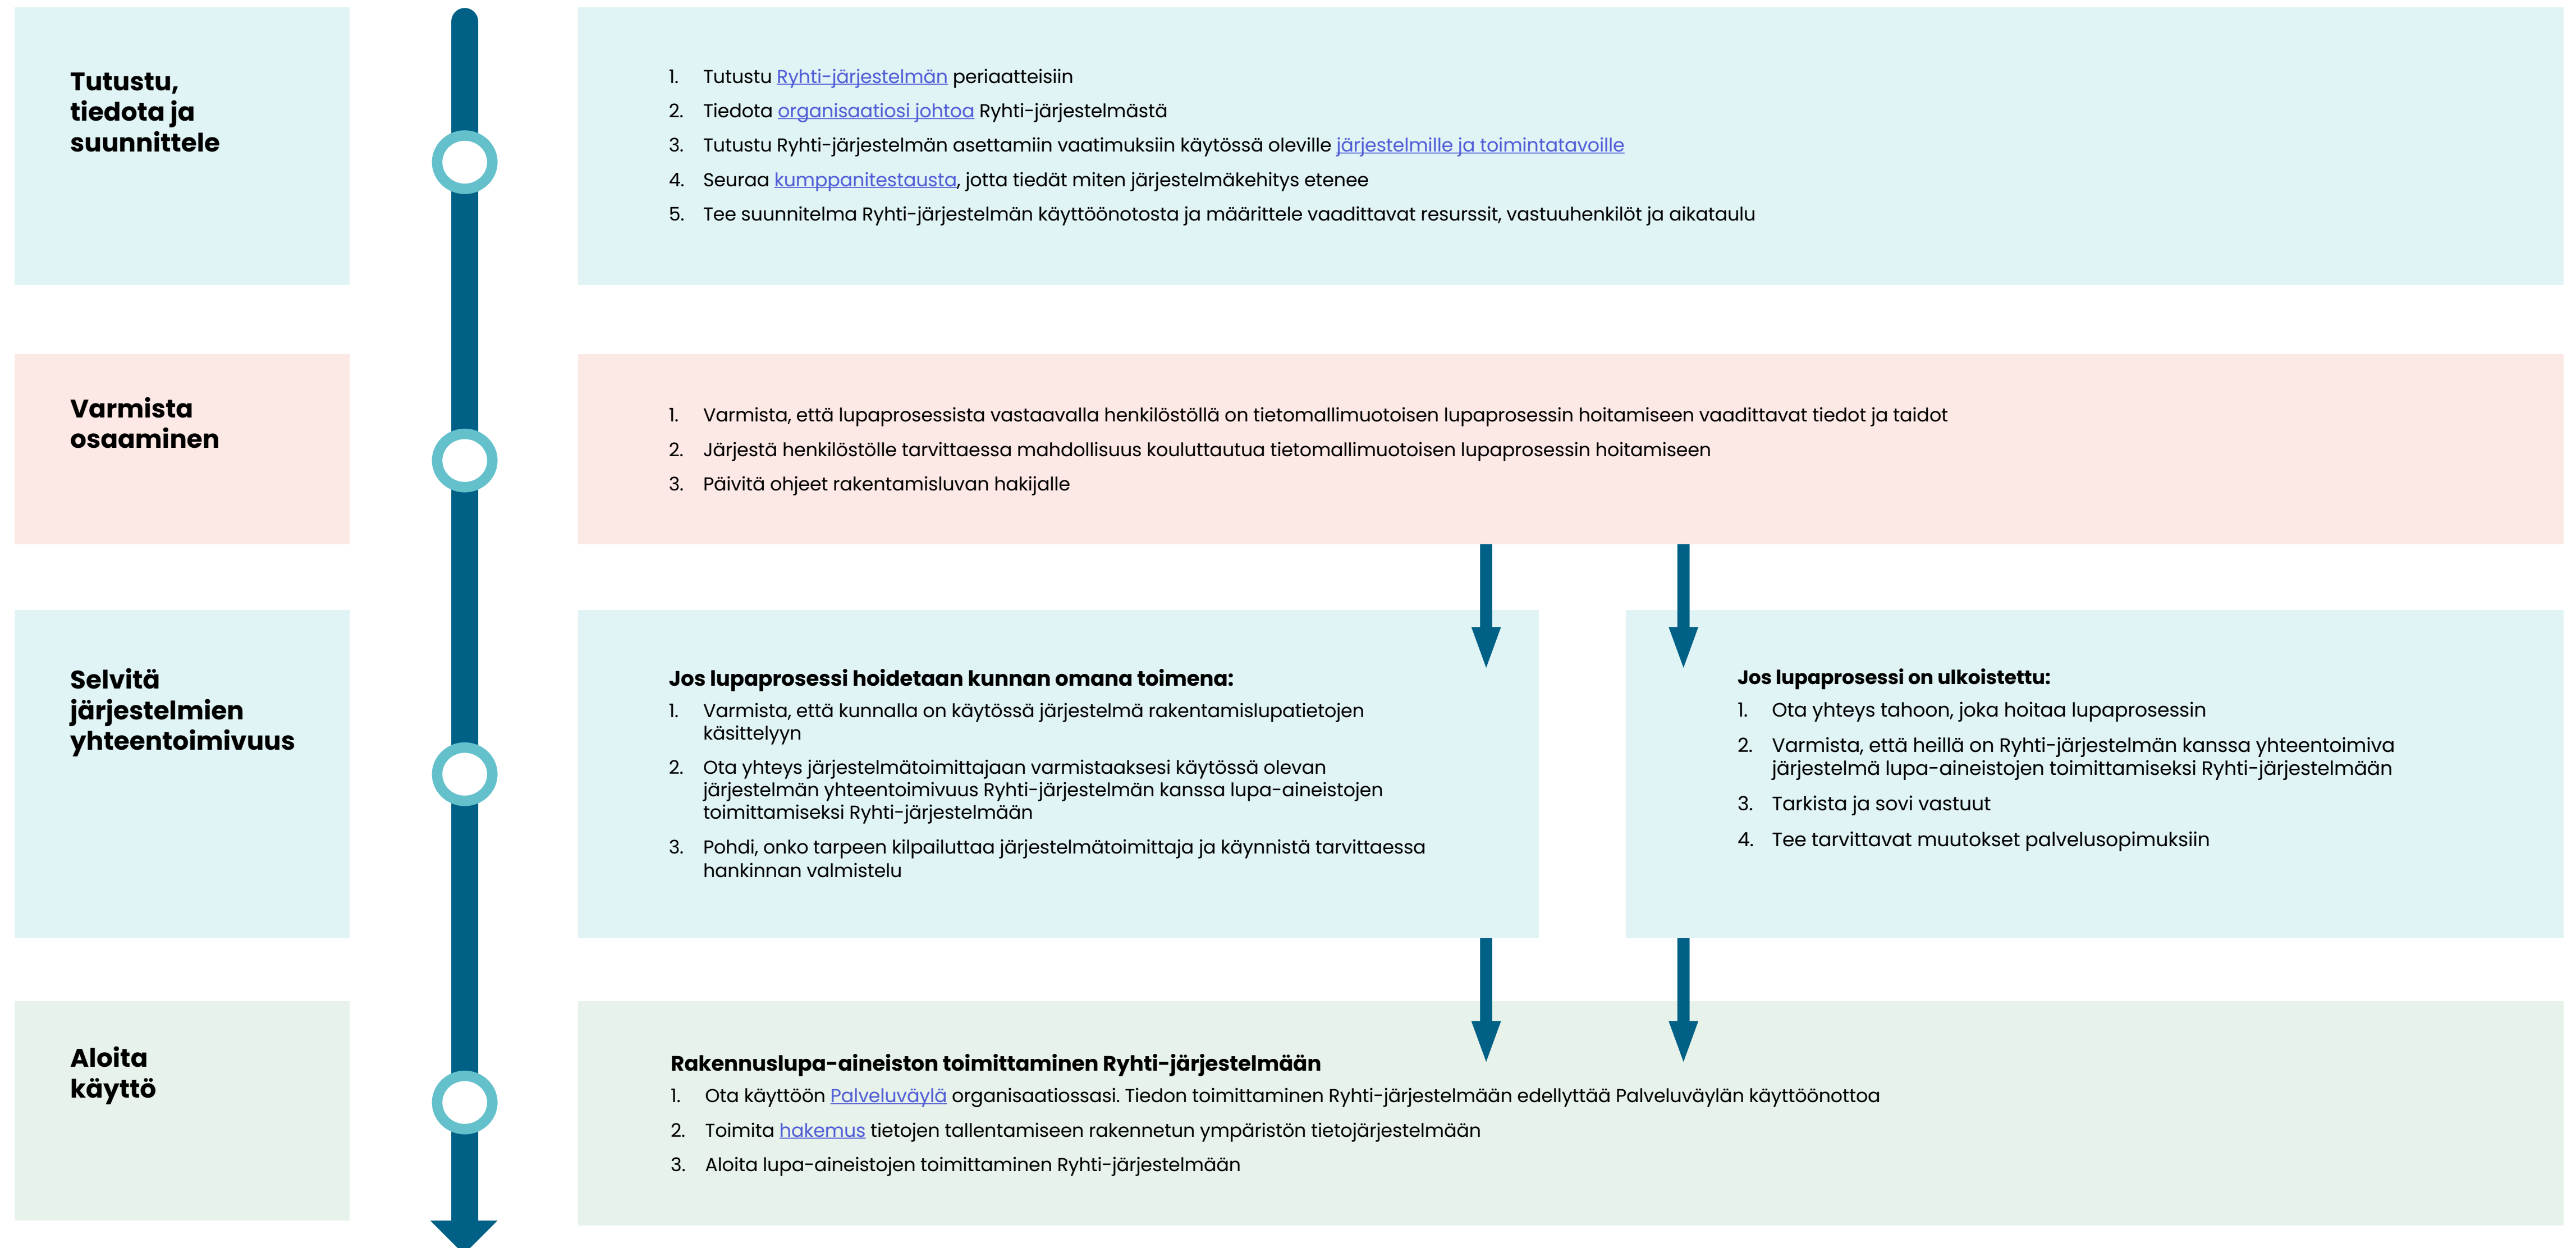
Tutustu, tiedota ja suunnittele

1. Tutustu Ryhti-järjestelmän periaatteisiin
2. Tiedota organisaatiosi johtoa Ryhti-järjestelmästä
3. Tutustu Ryhti-järjestelmän asettamiin vaatimuksiin käytössä oleville järjestelmille ja toimintatavoille
4. Seuraa kumppanitestausta, jotta tiedät miten järjestelmäkehitys etenee
5. Tee suunnitelma Ryhti-järjestelmän käyttöönotosta ja määrittele vaadittavat resurssit, vastuuhenkilöt ja aikataulu

Varmista osaaminen

1. Varmista, että lupaprosessista vastaavalla henkilöstöllä on tietomallimuotoisen lupaprosessin hoitamiseen vaadittavat tiedot ja taidot
2. Järjestä henkilöstölle tarvittaessa mahdollisuus kouluttautua tietomallimuotoisen lupaprosessin hoitamiseen
3. Päivitä ohjeet rakentamisluvan hakijalle

Selvitä järjestelmien yhteentoimivuus

Jos lupaprosessi hoidetaan kunnan omana toimena:
1. Varmista, että kunnalla on käytössä järjestelmä rakentamislupatietojen käsittelyyn
2. Ota yhteys järjestelmätoimittajaan varmistaaksesi käytössä olevan järjestelmän yhteentoimivuus Ryhti-järjestelmän kanssa lupa-aineistojen toimittamiseksi Ryhti-järjestelmään
3. Pohdi, onko tarpeen kilpailuttaa järjestelmätoimittaja ja käynnistä tarvittaessa hankinnan valmistelu

Jos lupaprosessi on ulkoistettu:
1. Ota yhteys tahoon, joka hoitaa lupaprosessin
2. Varmista, että heillä on Ryhti-järjestelmän kanssa yhteentoimiva järjestelmä lupa-aineistojen toimittamiseksi Ryhti-järjestelmään
3. Tarkista ja sovi vastuut
4. Tee tarvittavat muutokset palvelusopimuksiin

Aloita käyttö

Rakennuslupa-aineiston toimittaminen Ryhti-järjestelmään
1. Ota käyttöön Palveluväylä organisaatiossasi. Tiedon toimittaminen Ryhti-järjestelmään edellyttää Palveluväylän käyttöönottoa
2. Toimita hakemus tietojen tallentamiseen rakennetun ympäristön tietojärjestelmään
3. Aloita lupa-aineistojen toimittaminen Ryhti-järjestelmään